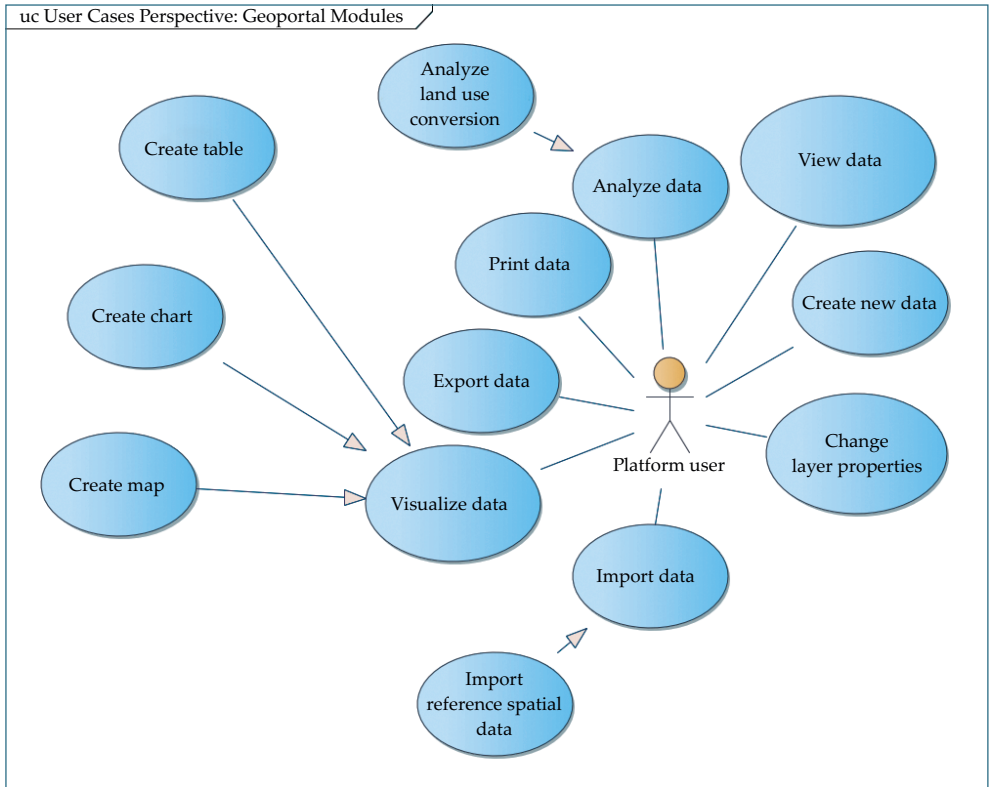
uc User Cases Perspective: Geoportal Modules

Analyze land use conversion

Create table

Analyze data

View data

Print data

Create chart

Create new data

Export data

Change layer properties

Platform user

Create map

Visualize data

Import data

Import reference spatial data